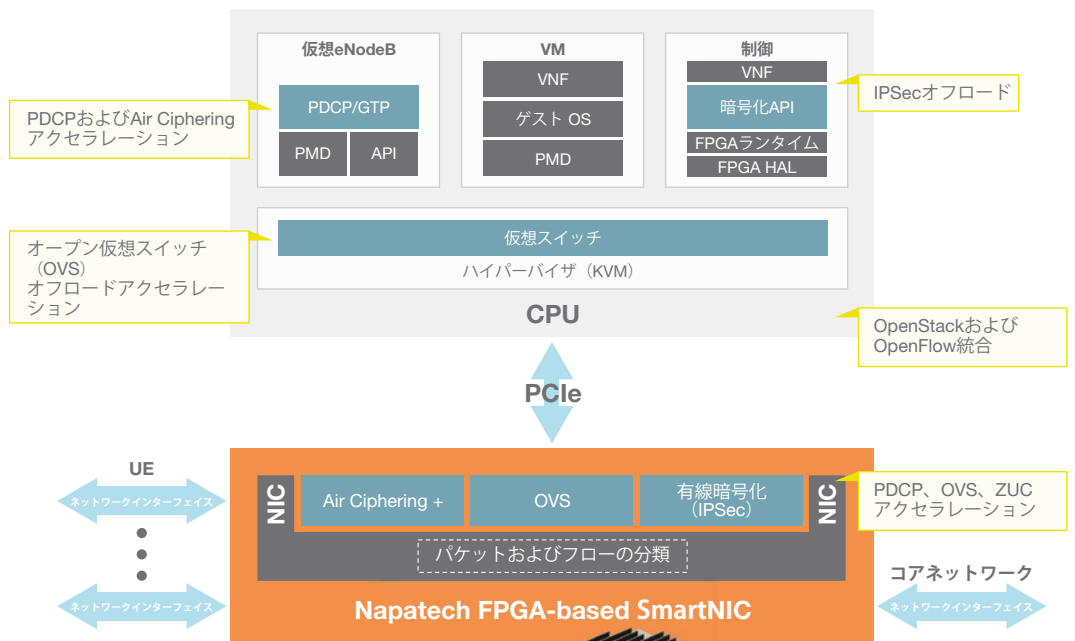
仮想eNodeB

PDCP/GTP

PMD

API

VM

VNF

ゲスト OS

PMD

制御

VNF

暗号化API

FPGAランタイム

FPGA HAL

IPSecオフロード

PDCPおよびAir Ciphering アクセラレーション

仮想スイッチ

ハイパーバイザ（KVM）

オープン仮想スイッチ（OVS）オフロードアクセラレーション

CPU

OpenStackおよびOpenFlow統合

PCIe

UE

ネットワークインターフェイス

ネットワークインターフェイス

NIC

Air Ciphering +

OVS

有線暗号化（IPSec）

NIC

PDCP、OVS、ZUC アクセラレーション

パケットおよびフローの分類

コアネットワーク

ネットワークインターフェイス

Napatech FPGA-based SmartNIC